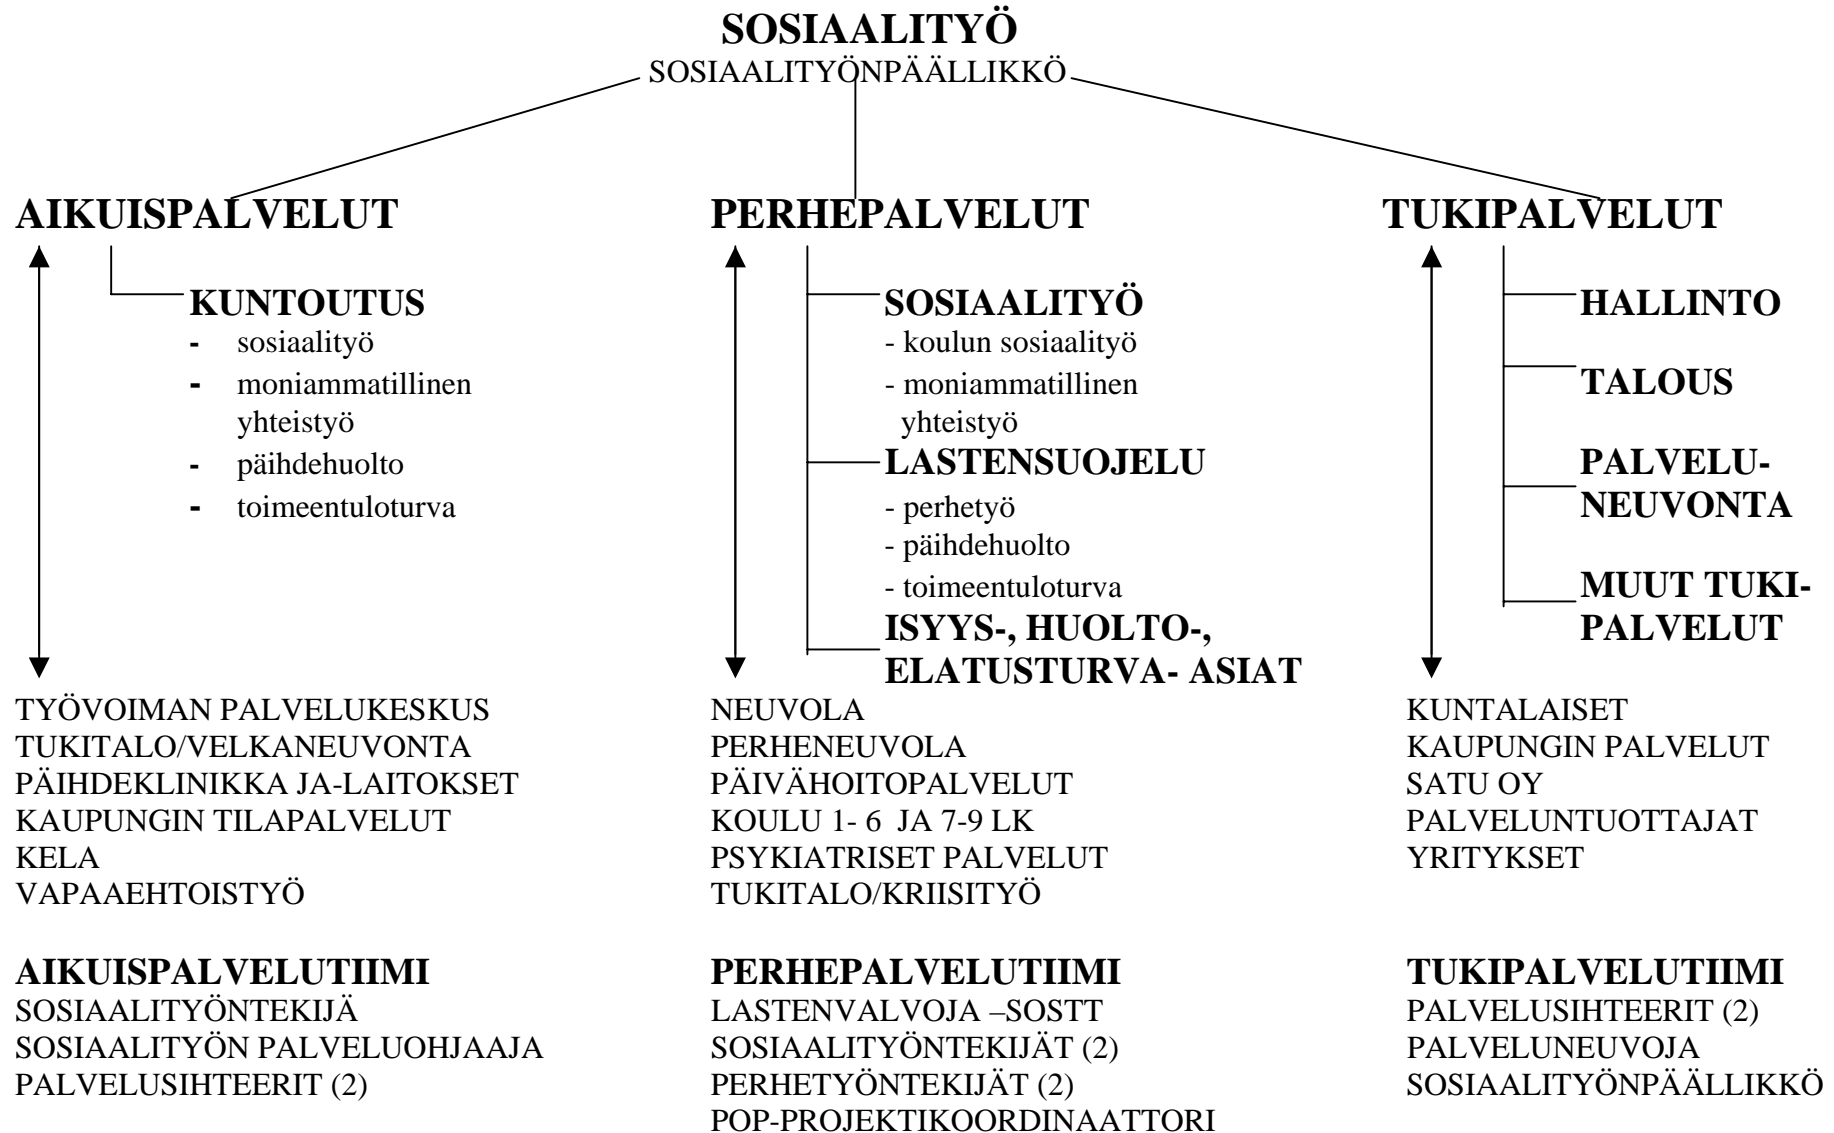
SOSIAALITYÖ
SOSIAALITYÖNPÄÄLLIKKÖ

AIKUISPALVELUT

KUNTOUTUS
- sosiaalityö
- moniammatillinen yhteistyö
- päihdehuolto
- toimeentuloturva

TYÖVOIMAN PALVELUKESKUS
TUKITALO/VELKANEUVONTA
PÄIHDEKLINIKKA JA-LAITOKSET
KAUPUNGIN TILAPALVELUT
KELA
VAPAAEHTOISTYÖ

AIKUISPALVELUTIIMI
SOSIAALITYÖNTEKIJÄ
SOSIAALITYÖN PALVELUOHJAAJA
PALVELUSIHTEERIT (2)

PERHEPALVELUT

SOSIAALITYÖ
- koulun sosiaalityö
- moniammatillinen yhteistyö
LASTENSUOJELU
- perhetyö
- päihdehuolto
- toimeentuloturva
ISYYS-, HUOLTO-, ELATUSTURVA- ASIAT

NEUVOLA
PERHENEUVOLA
PÄIVÄHOITOPALVELUT
KOULU 1- 6 JA 7-9 LK
PSYKIATRISET PALVELUT
TUKITALO/KRIISITYÖ

PERHEPALVELUTIIMI
LASTENVALVOJA –SOSTT
SOSIAALITYÖNTEKIJÄT (2)
PERHETYÖNTEKIJÄT (2)
POP-PROJEKTIKOORDINAATTORI

TUKIPALVELUT

HALLINTO
TALOUS
PALVELU-NEUVONTA
MUUT TUKI-PALVELUT

KUNTALAISET
KAUPUNGIN PALVELUT
SATU OY
PALVELUNTUOTTAJAT
YRITYKSET

TUKIPALVELUTIIMI
PALVELUSIHTEERIT (2)
PALVELUNEUVOJA
SOSIAALITYÖNPÄÄLLIKKÖ